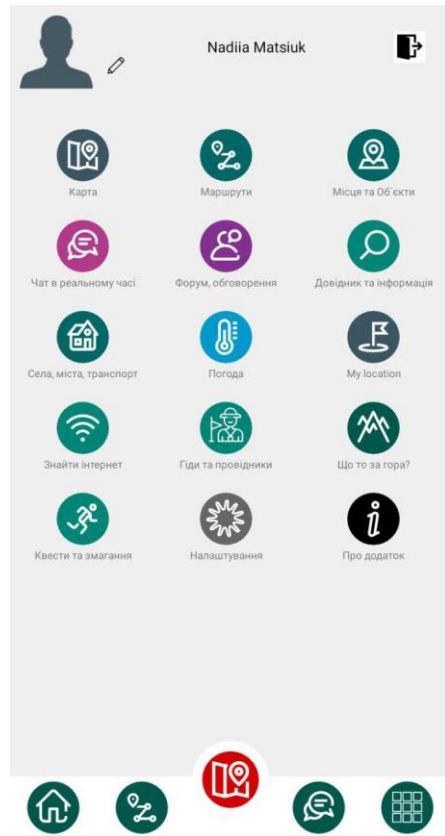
Nadiia Matsiuk

Карта
Маршрути
Місця та Об`єкти

Чат в реальному часі
Форум, обговорення
Довідник та інформація

Села, міста, транспорт
Погода
My location

Знайти інтернет
Гіди та провідники
Що то за гора?

Квести та змагання
Налаштування
Про додаток